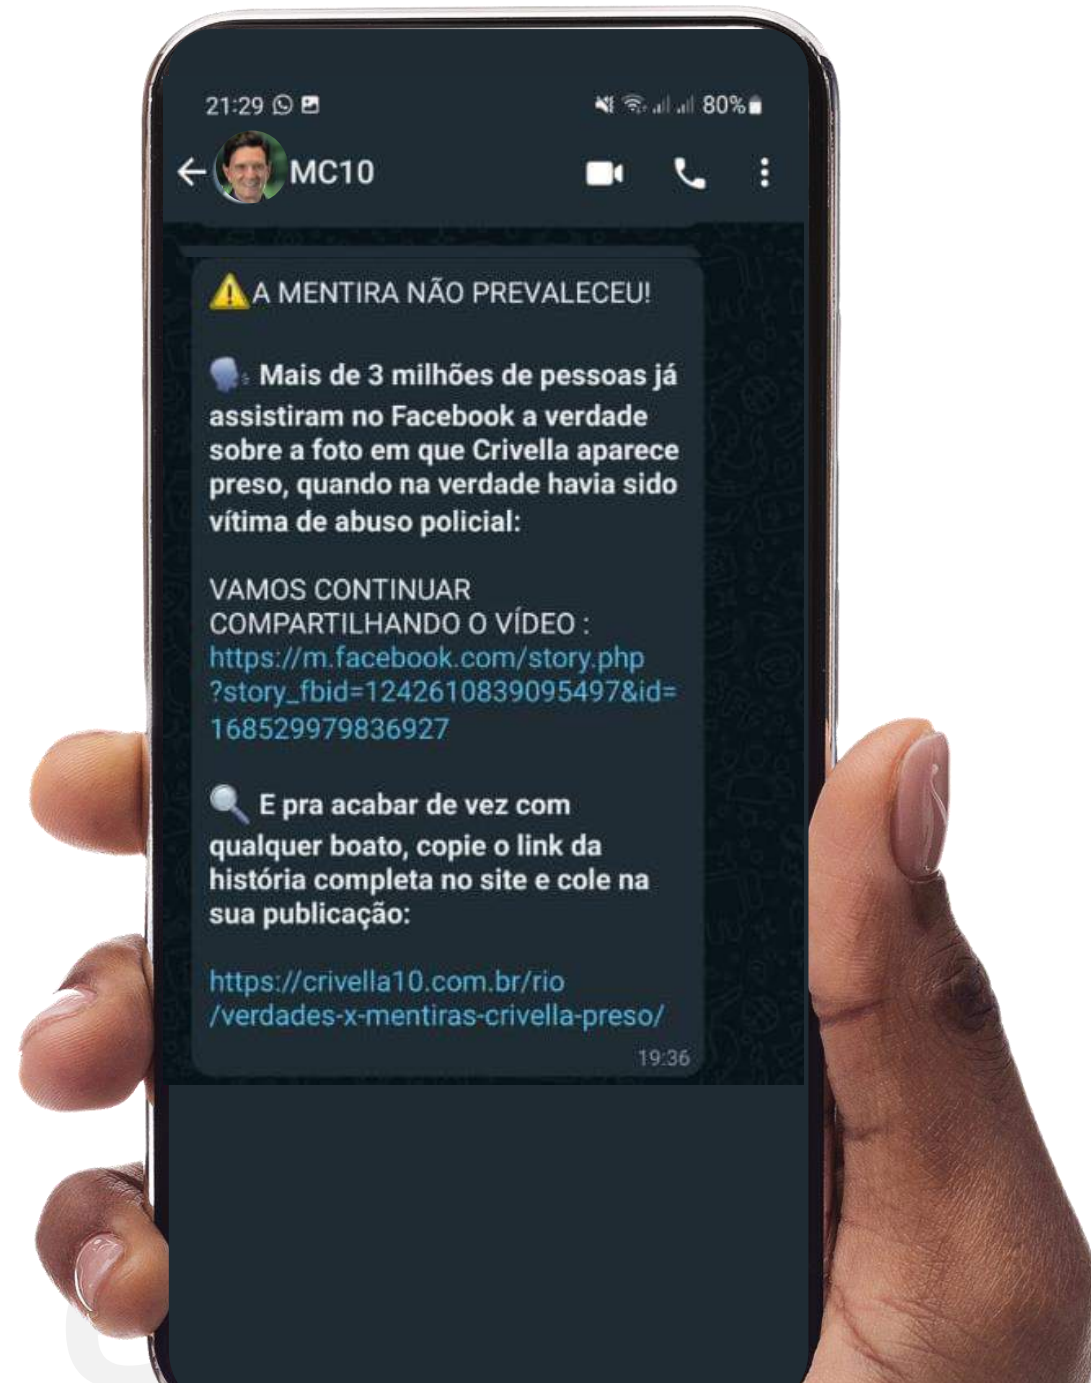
21:29

80%

MC10

⚠️A MENTIRA NÃO PREVALECEU!

🗣️ Mais de 3 milhões de pessoas já assistiram no Facebook a verdade sobre a foto em que Crivella aparece preso, quando na verdade havia sido vítima de abuso policial:

VAMOS CONTINUAR COMPARTILHANDO O VÍDEO : https://m.facebook.com/story.php?story_fbid=1242610839095497&id=168529979836927

🔍 E pra acabar de vez com qualquer boato, copie o link da história completa no site e cole na sua publicação:

https://crivella10.com.br/rio/verdades-x-mentiras-crivella-preso/

19:36